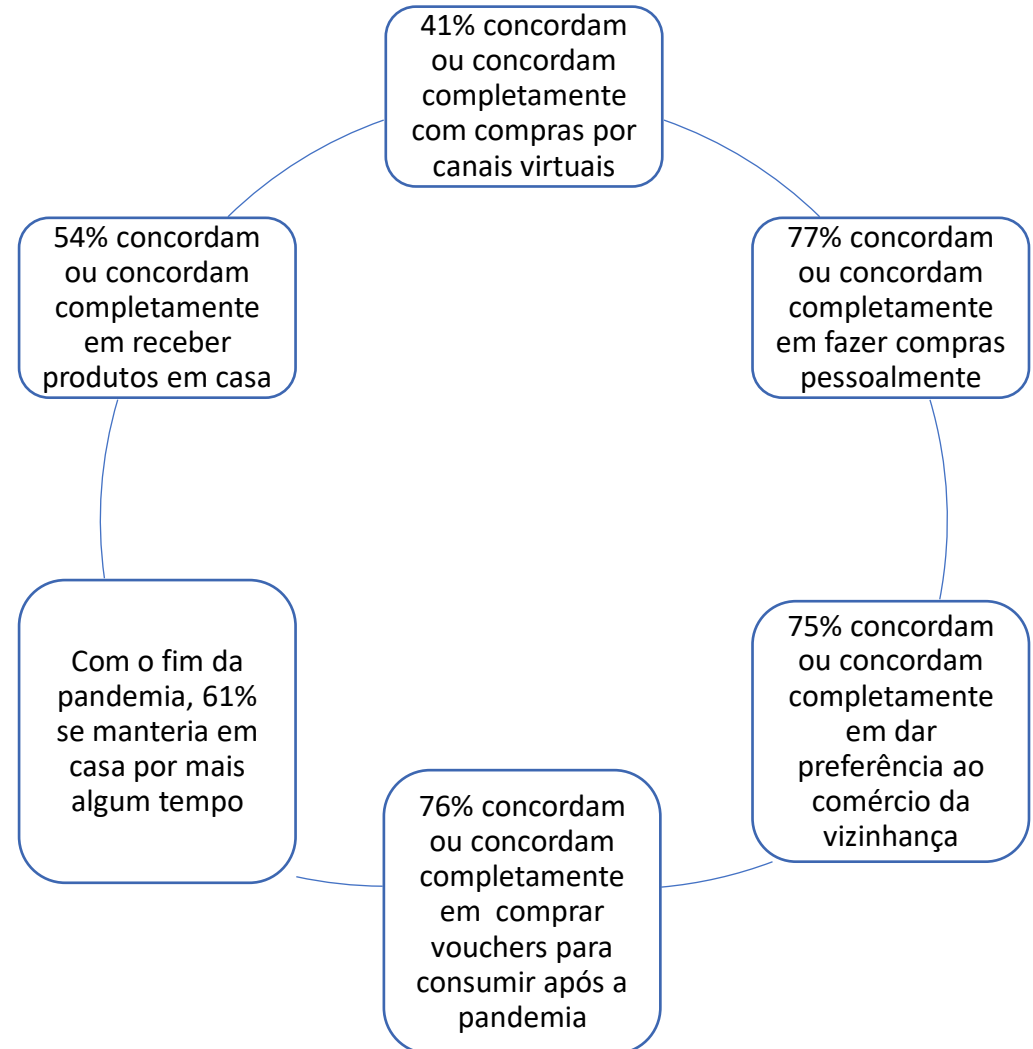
41% concordam ou concordam completamente com compras por canais virtuais

77% concordam ou concordam completamente em fazer compras pessoalmente

75% concordam ou concordam completamente em dar preferência ao comércio da vizinhança

76% concordam ou concordam completamente em  comprar vouchers para consumir após a pandemia

Com o fim da pandemia, 61% se manteria em casa por mais algum tempo

54% concordam ou concordam completamente em receber produtos em casa